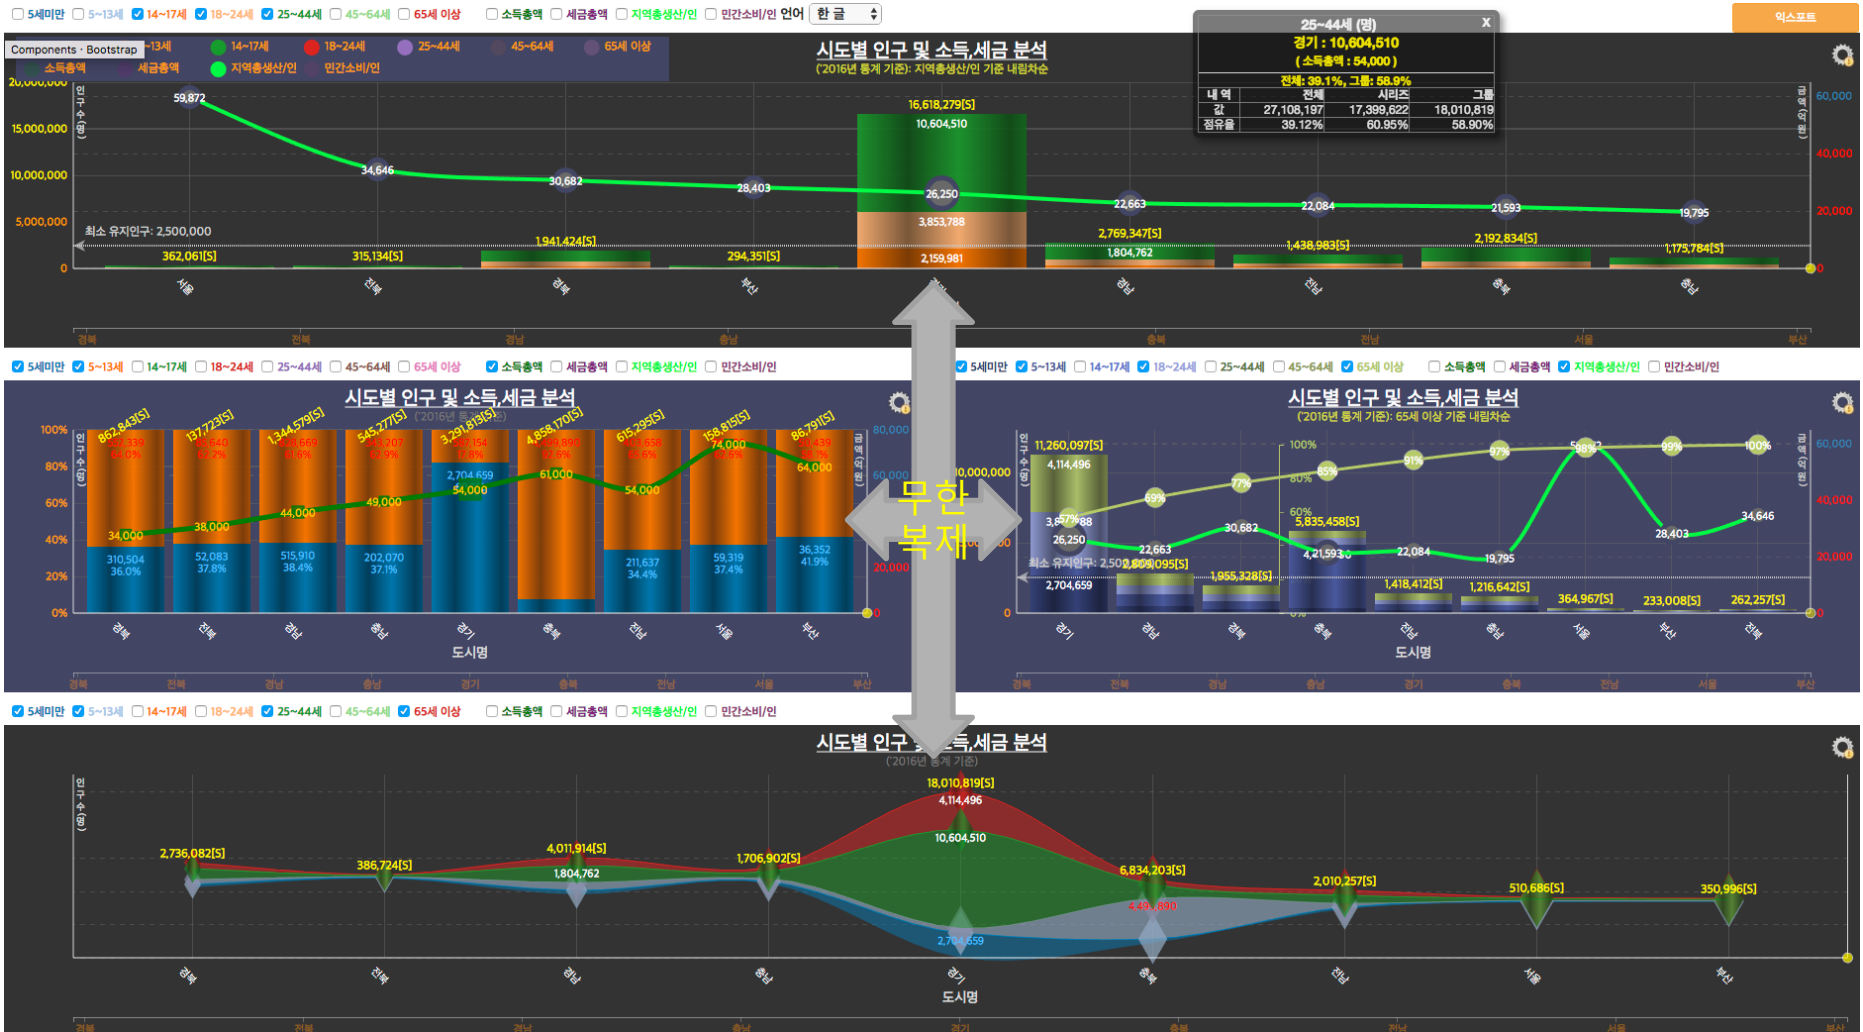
5세미만 5~13세 14~17세 18~24세 25~44세 45~64세 65세 이상 소득총액 세금총액 지역총생산/인 민간소비/인 언어 한 글

익스포트

Components · Bootstrap ~13세 14~17세 18~24세 25~44세 45~64세 65세 이상 소득총액 세금총액 지역총생산/인 민간소비/인

시도별 인구 및 소득,세금 분석
('2016년 통계 기준): 지역총생산/인 기준 내림차순

25~44세 (명) x
경기 : 10,604,510
( 소득총액 : 54,000 )
전체: 39.1%, 그룹: 58.9%

| 내 역 | 전체 | 시리즈 | 그룹 |
|---|---|---|---|
| 값 | 27,108,197 | 17,399,622 | 18,010,819 |
| 점유율 | 39.12% | 60.95% | 58.90% |

20,000,000
15,000,000
10,000,000
5,000,000
0
인구수(명)
59,872
34,646
30,682
28,403
26,250
22,663
22,084
21,593
19,795
16,618,279[S]
10,604,510
3,853,788
2,159,981
최소 유지인구: 2,500,000
362,061[S] 315,134[S] 1,941,424[S] 294,351[S] 2,769,347[S] 1,804,762 1,438,983[S] 2,192,834[S] 1,175,784[S]
서울 전북 경북 부산 경기 경남 전남 충북 충남
60,000 40,000 20,000 0
금액(억원)
경북 전북 경남 충남 충북 전남 서울 부산

5세미만 5~13세 14~17세 18~24세 25~44세 45~64세 65세 이상 소득총액 세금총액 지역총생산/인 민간소비/인

시도별 인구 및 소득,세금 분석
('2016년 통계 기준)
100% 80% 60% 40% 20% 0%
인구수(명)
862,843[S] 137,723[S] 1,344,579[S] 545,277[S] 3,291,813[S] 4,858,170[S] 615,295[S] 158,815[S] 86,791[S]
552,339 64.0%
85,640 62.2%
828,669 61.6%
343,207 62.9%
587,154 17.8%
4,269,890 87.8%
403,658 65.6%
99,496 62.6%
50,439 58.1%
34,000 38,000 44,000 49,000 54,000 61,000 54,000 74,000 64,000
2,704,659
310,504 36.0%
52,083 37.8%
515,910 38.4%
202,070 37.1%
211,637 34.4%
59,319 37.4%
36,352 41.9%
경북 전북 경남 충남 경기 충북 전남 서울 부산
도시명
80,000 60,000 20,000 0
금액(억원)
경북 전북 경남 충남 경기 충북 전남 서울 부산

무한 복제

5세미만 5~13세 14~17세 18~24세 25~44세 45~64세 65세 이상 소득총액 세금총액 지역총생산/인 민간소비/인

시도별 인구 및 소득,세금 분석
('2016년 통계 기준): 65세 이상 기준 내림차순
10,000,000
인구수(명)
11,260,097[S]
4,114,496
3,6??,?88
26,250
최소 유지인구: 2,500,000
2,704,659
22,663
2,8??,095[S]
1,955,328[S]
30,682
5,835,458[S]
4,21,593
22,084
19,795
1,418,412[S]
1,216,642[S]
59,872
28,403
34,646
364,967[S] 233,008[S] 262,257[S]
100% 80% 60%
69% 77% 85% 91% 97% 98% 99% 100%
0
경기 경남 경북 충북 전남 충남 서울 부산 전북
도시명
60,000 40,000 20,000 0
금액(억원)
경북 전북 경남 충남 경기 충북 전남 서울 부산

5세미만 5~13세 14~17세 18~24세 25~44세 45~64세 65세 이상 소득총액 세금총액 지역총생산/인 민간소비/인

시도별 인구 및 소득,세금 분석
('2016년 통계 기준)
인구수(명)
18,010,819[S]
4,114,496
10,604,510
2,736,082[S] 386,724[S] 4,011,914[S] 1,804,762 1,706,902[S] 6,834,203[S] 4,495,890 2,010,257[S] 510,686[S] 350,996[S]
2,704,659
경북 전북 경남 충남 경기 충북 전남 서울 부산
도시명
경북 전북 경남 충남 경기 충북 전남 서울 부산